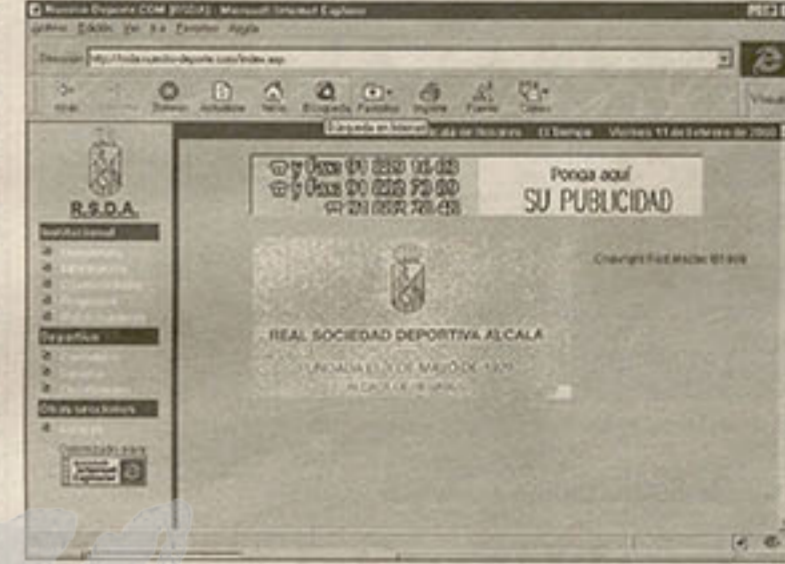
Noticias Deporte COM [RSDA] - Microsoft Internet Explorer

Archivo Edición Ver Ir a Favoritos Ayuda

Dirección http://rsda.noticias-deporte.com/index.asp

Atrás Detener Actualizar Inicio Búsqueda Favoritos Imprimir Fuente Correo

Búsqueda en Internet

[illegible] El Tiempo Viernes 11 de Febrero de 2000

R.S.D.A.

Institucional

Deportivo

Otras secciones

Optimizado para Internet Explorer

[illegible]

Ponga aquí SU PUBLICIDAD

Copyright RealMadrid 981909

REAL SOCIEDAD DEPORTIVA ALCALA

FUNDADA EL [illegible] DE MAYO DE 1929

ALCALÁ DE HENARES